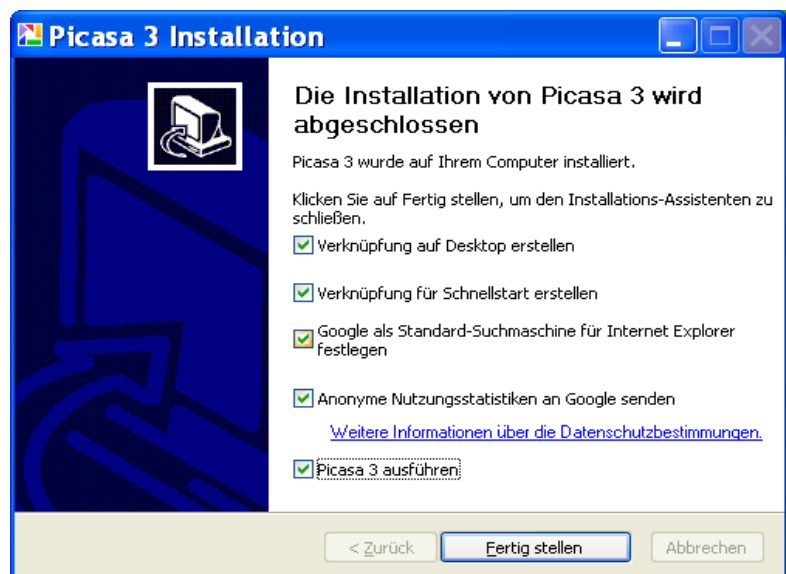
Picasa 3 Installation

Die Installation von Picasa 3 wird abgeschlossen

Picasa 3 wurde auf Ihrem Computer installiert.

Klicken Sie auf Fertig stellen, um den Installations-Assistenten zu schließen.

Verknüpfung auf Desktop erstellen

Verknüpfung für Schnellstart erstellen

Google als Standard-Suchmaschine für Internet Explorer festlegen

Anonyme Nutzungsstatistiken an Google senden

Weitere Informationen über die Datenschutzbestimmungen.

Picasa 3 ausführen

< Zurück Fertig stellen Abbrechen